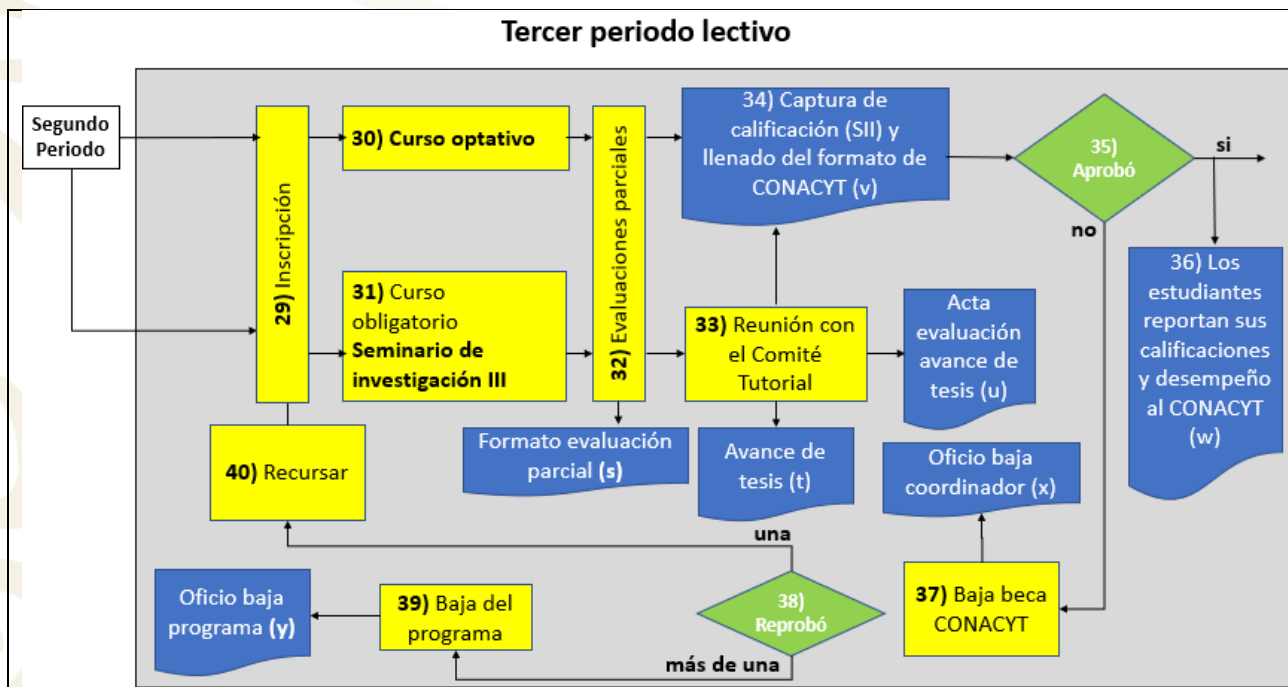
Tercer periodo lectivo

Segundo Periodo

29) Inscripción

30) Curso optativo

31) Curso obligatorio Seminario de investigación III

32) Evaluaciones parciales

34) Captura de calificación (SII) y llenado del formato de CONACYT (v)

35) Aprobó

si

no

36) Los estudiantes reportan sus calificaciones y desempeño al CONACYT (w)

33) Reunión con el Comité Tutorial

Acta evaluación avance de tesis (u)

Formato evaluación parcial (s)

Avance de tesis (t)

Oficio baja coordinador (x)

40) Recursar

una

38) Reprobó

más de una

37) Baja beca CONACYT

39) Baja del programa

Oficio baja programa (y)